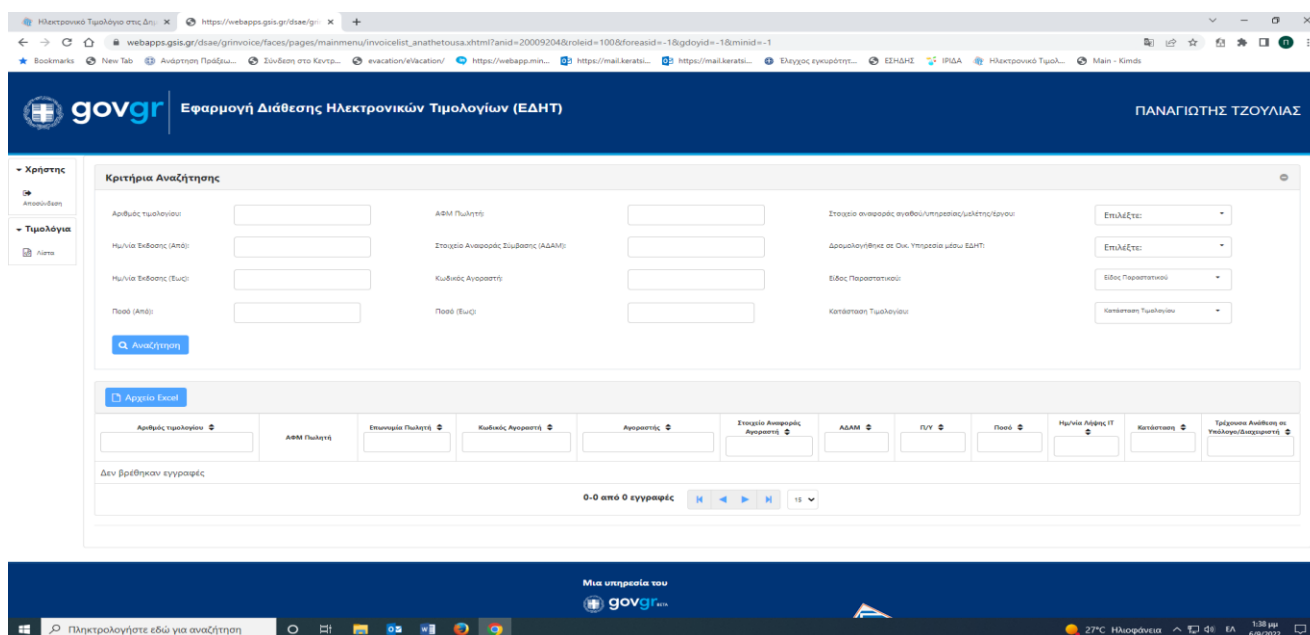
Ηλεκτρονικό Τιμολόγιο στις Δημ ×   https://webapps.gsis.gr/dsae/gri ×   +

webapps.gsis.gr/dsae/grinvoice/faces/pages/mainmenu/invoicelist_anathetousa.xhtml?anid=20009204&roleid=100&foreasid=-1&gdoyid=-1&minid=-1

Bookmarks   New Tab   Ανάρτηση Πράξεω...   Σύνδεση στο Κεντρ...   evacation/eVacation/   https://webapp.min...   https://mail.keratsi...   https://mail.keratsi...   Ελεγχος εγκυρότητ...   ΕΣΗΔΗΣ   ΙΡΙΔΑ   Ηλεκτρονικό Τιμολ...   Main - Kimds

govgr | Εφαρμογή Διάθεσης Ηλεκτρονικών Τιμολογίων (ΕΔΗΤ)

ΠΑΝΑΓΙΩΤΗΣ ΤΖΟΥΛΙΑΣ

Χρήστης
Αποσύνδεση
Τιμολόγια
Λίστα

Κριτήρια Αναζήτησης

Αριθμός τιμολογίου:
ΑΦΜ Πωλητή:
Στοιχείο αναφοράς αγαθού/υπηρεσίας/μελέτης/έργου:
Επιλέξτε:
Ημ/νία Έκδοσης (Από):
Στοιχεία Αναφοράς Σύμβασης (ΑΔΑΜ):
Δρομολογήθηκε σε Οικ. Υπηρεσία μέσω ΕΔΗΤ:
Επιλέξτε:
Ημ/νία Έκδοσης (Εως):
Κωδικός Αγοραστή:
Είδος Παραστατικού:
Είδος Παραστατικού
Ποσό (Από):
Ποσό (Εως):
Κατάσταση Τιμολογίου:
Κατάσταση Τιμολογίου

Αναζήτηση

Αρχείο Excel

| Αριθμός τιμολογίου | ΑΦΜ Πωλητή | Επωνυμία Πωλητή | Κωδικός Αγοραστή | Αγοραστής | Στοιχείο Αναφοράς Αγοραστή | ΑΔΑΜ | Π/Υ | Ποσό | Ημ/νία Λήψης ΙΤ | Κατάσταση | Τρέχουσα Ανάθεση σε Υπόλογο/Διαχειριστή |
|---|---|---|---|---|---|---|---|---|---|---|---|
| Δεν βρέθηκαν εγγραφές | | | | | | | | | | | |

0-0 από 0 εγγραφές   15

Μια υπηρεσία του
govgr

Πληκτρολογήστε εδώ για αναζήτηση
27°C Ηλιοφάνεια   ΕΛ   1:38 μμ   6/9/2022